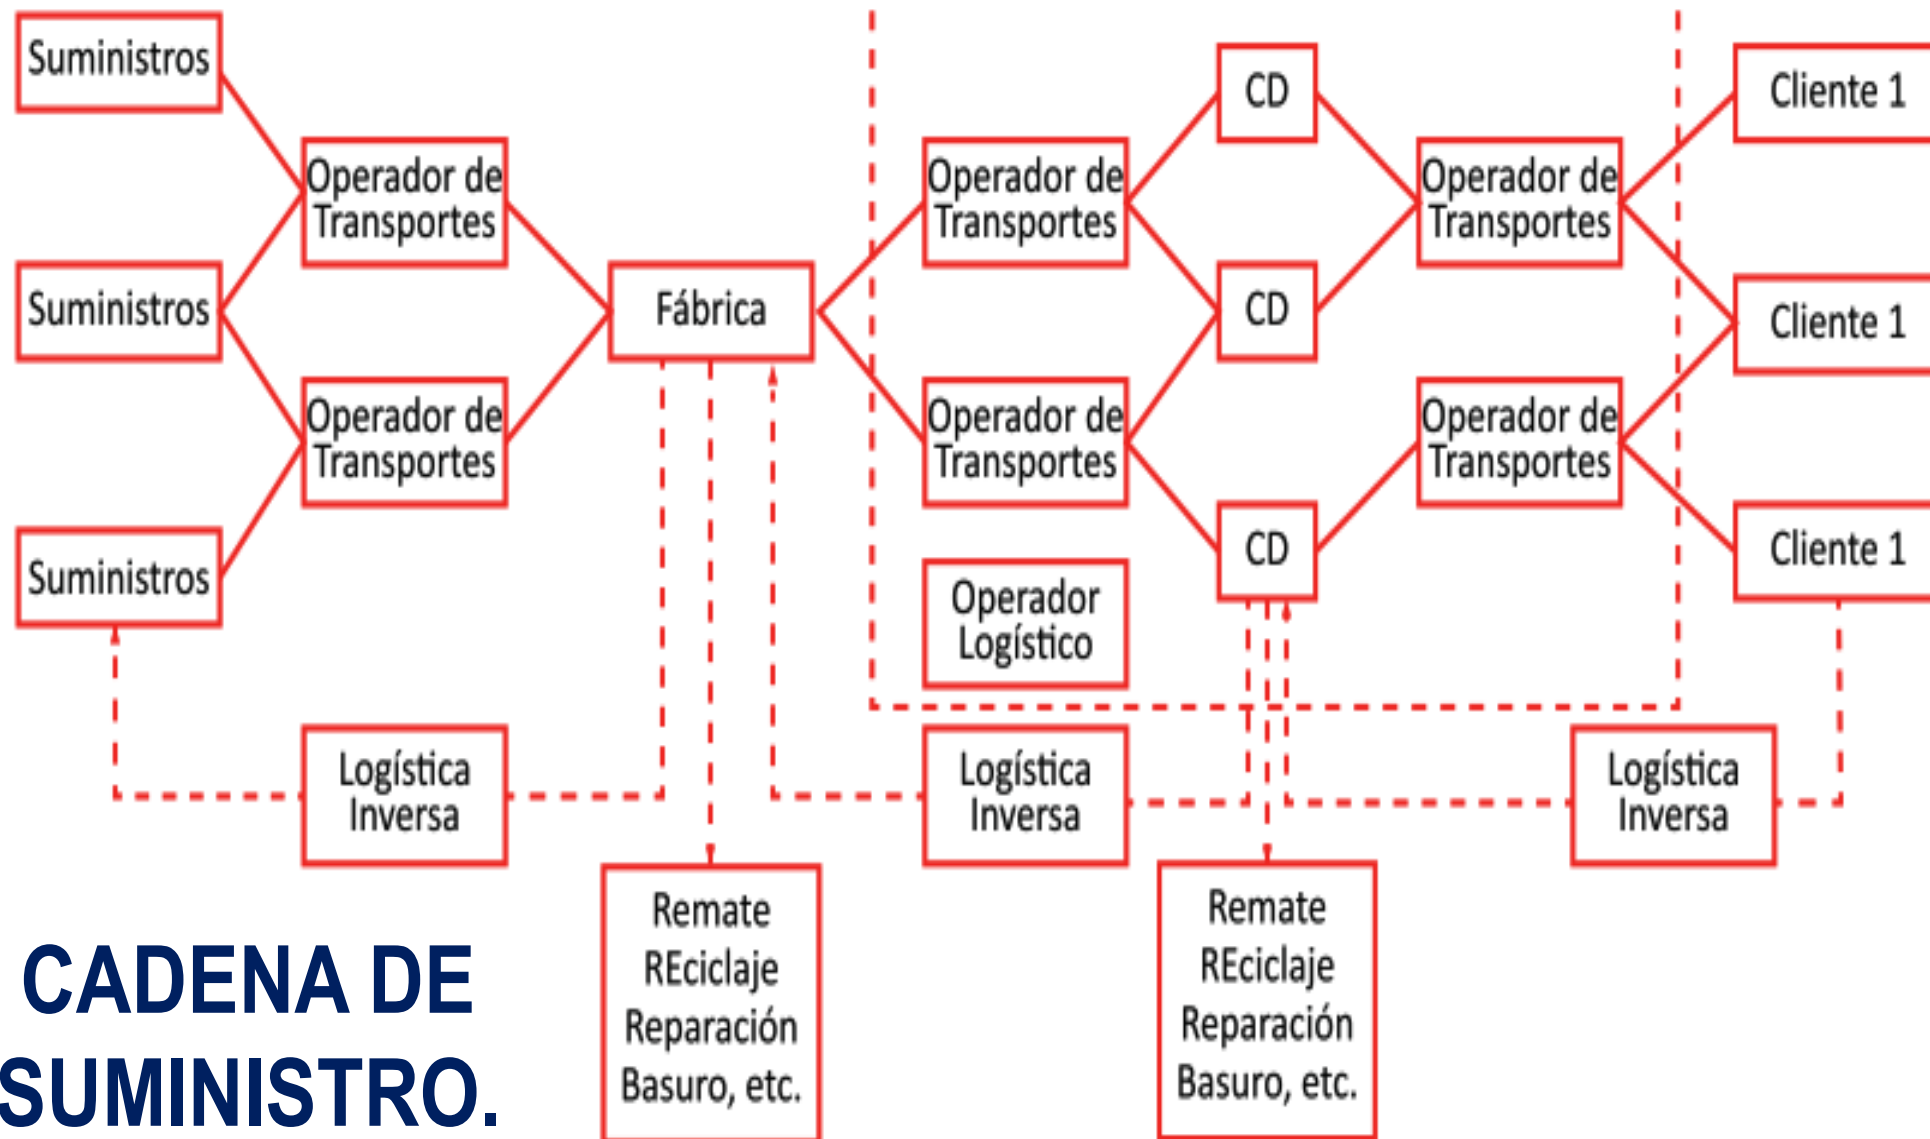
Suministros

Suministros

Suministros

Operador de Transportes

Operador de Transportes

Fábrica

Operador de Transportes

Operador de Transportes

Operador Logístico

CD

CD

CD

Operador de Transportes

Operador de Transportes

Cliente 1

Cliente 1

Cliente 1

Logística Inversa

Logística Inversa

Logística Inversa

Remate REciclaje Reparación Basuro, etc.

Remate REciclaje Reparación Basuro, etc.

CADENA DE SUMINISTRO.